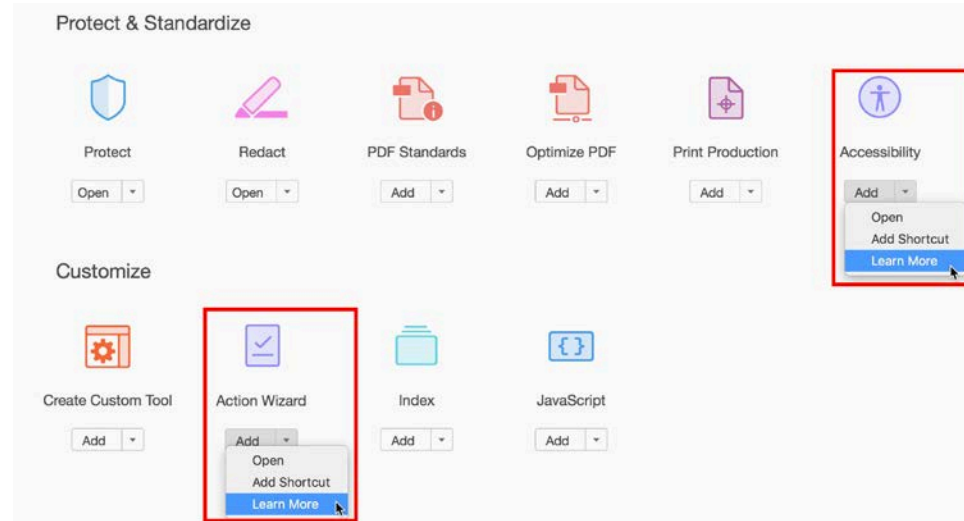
Protect & Standardize

Protect
Open

Redact
Open

PDF Standards
Add

Optimize PDF
Add

Print Production
Add

Accessibility
Add
Open
Add Shortcut
Learn More

Customize

Create Custom Tool
Add

Action Wizard
Add
Open
Add Shortcut
Learn More

Index
Add

JavaScript
Add